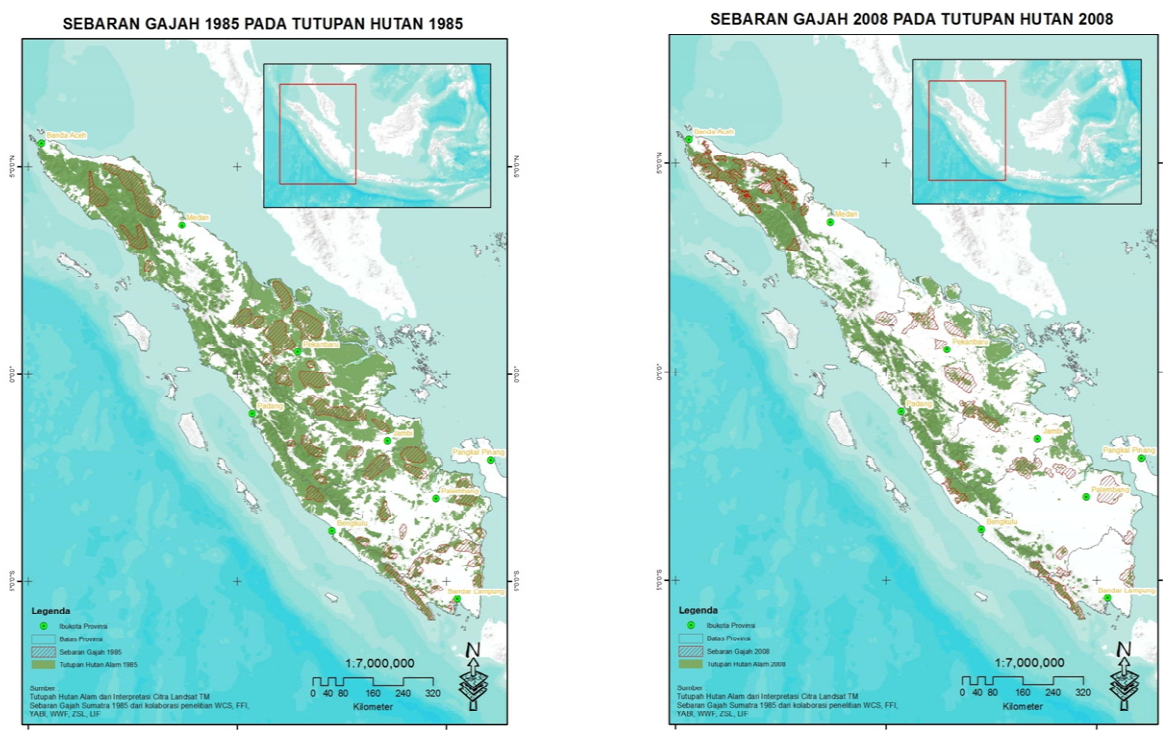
SEBARAN GAJAH 1985 PADA TUTUPAN HUTAN 1985

5°0'0"N
0°0'0"
5°0'0"S

Banda Aceh
Medan
Pekanbaru
Padang
Jambi
Pangkal Pinang
Palembang
Bengkulu
Bandar Lampung

Legenda
Ibukota Provinsi
Batas Provinsi
Sebaran Gajah 1985
Tutupan Hutan Alam 1985

1:7,000,000
0 40 80 160 240 320
Kilometer

N

Sumber
Tutupah Hutan Alam dari Interpretasi Citra Landsat TM
Sebaran Gajah Sumatra 1985 dari kolaborasi penelitian WCS, FFI, YABI, WWF, ZSL, LIF

SEBARAN GAJAH 2008 PADA TUTUPAN HUTAN 2008

5°0'0"N
0°0'0"
5°0'0"S

Banda Aceh
Medan
Pekanbaru
Padang
Jambi
Pangkal Pinang
Palembang
Bengkulu
Bandar Lampung

Legenda
Ibukota Provinsi
Batas Provinsi
Sebaran Gajah 2008
Tutupan Hutan Alam 2008

1:7,000,000
0 40 80 160 240 320
Kilometer

N

Sumber
Tutupah Hutan Alam dari Interpretasi Citra Landsat TM
Sebaran Gajah Sumatra 1985 dari kolaborasi penelitian WCS, FFI, YABI, WWF, ZSL, LIF